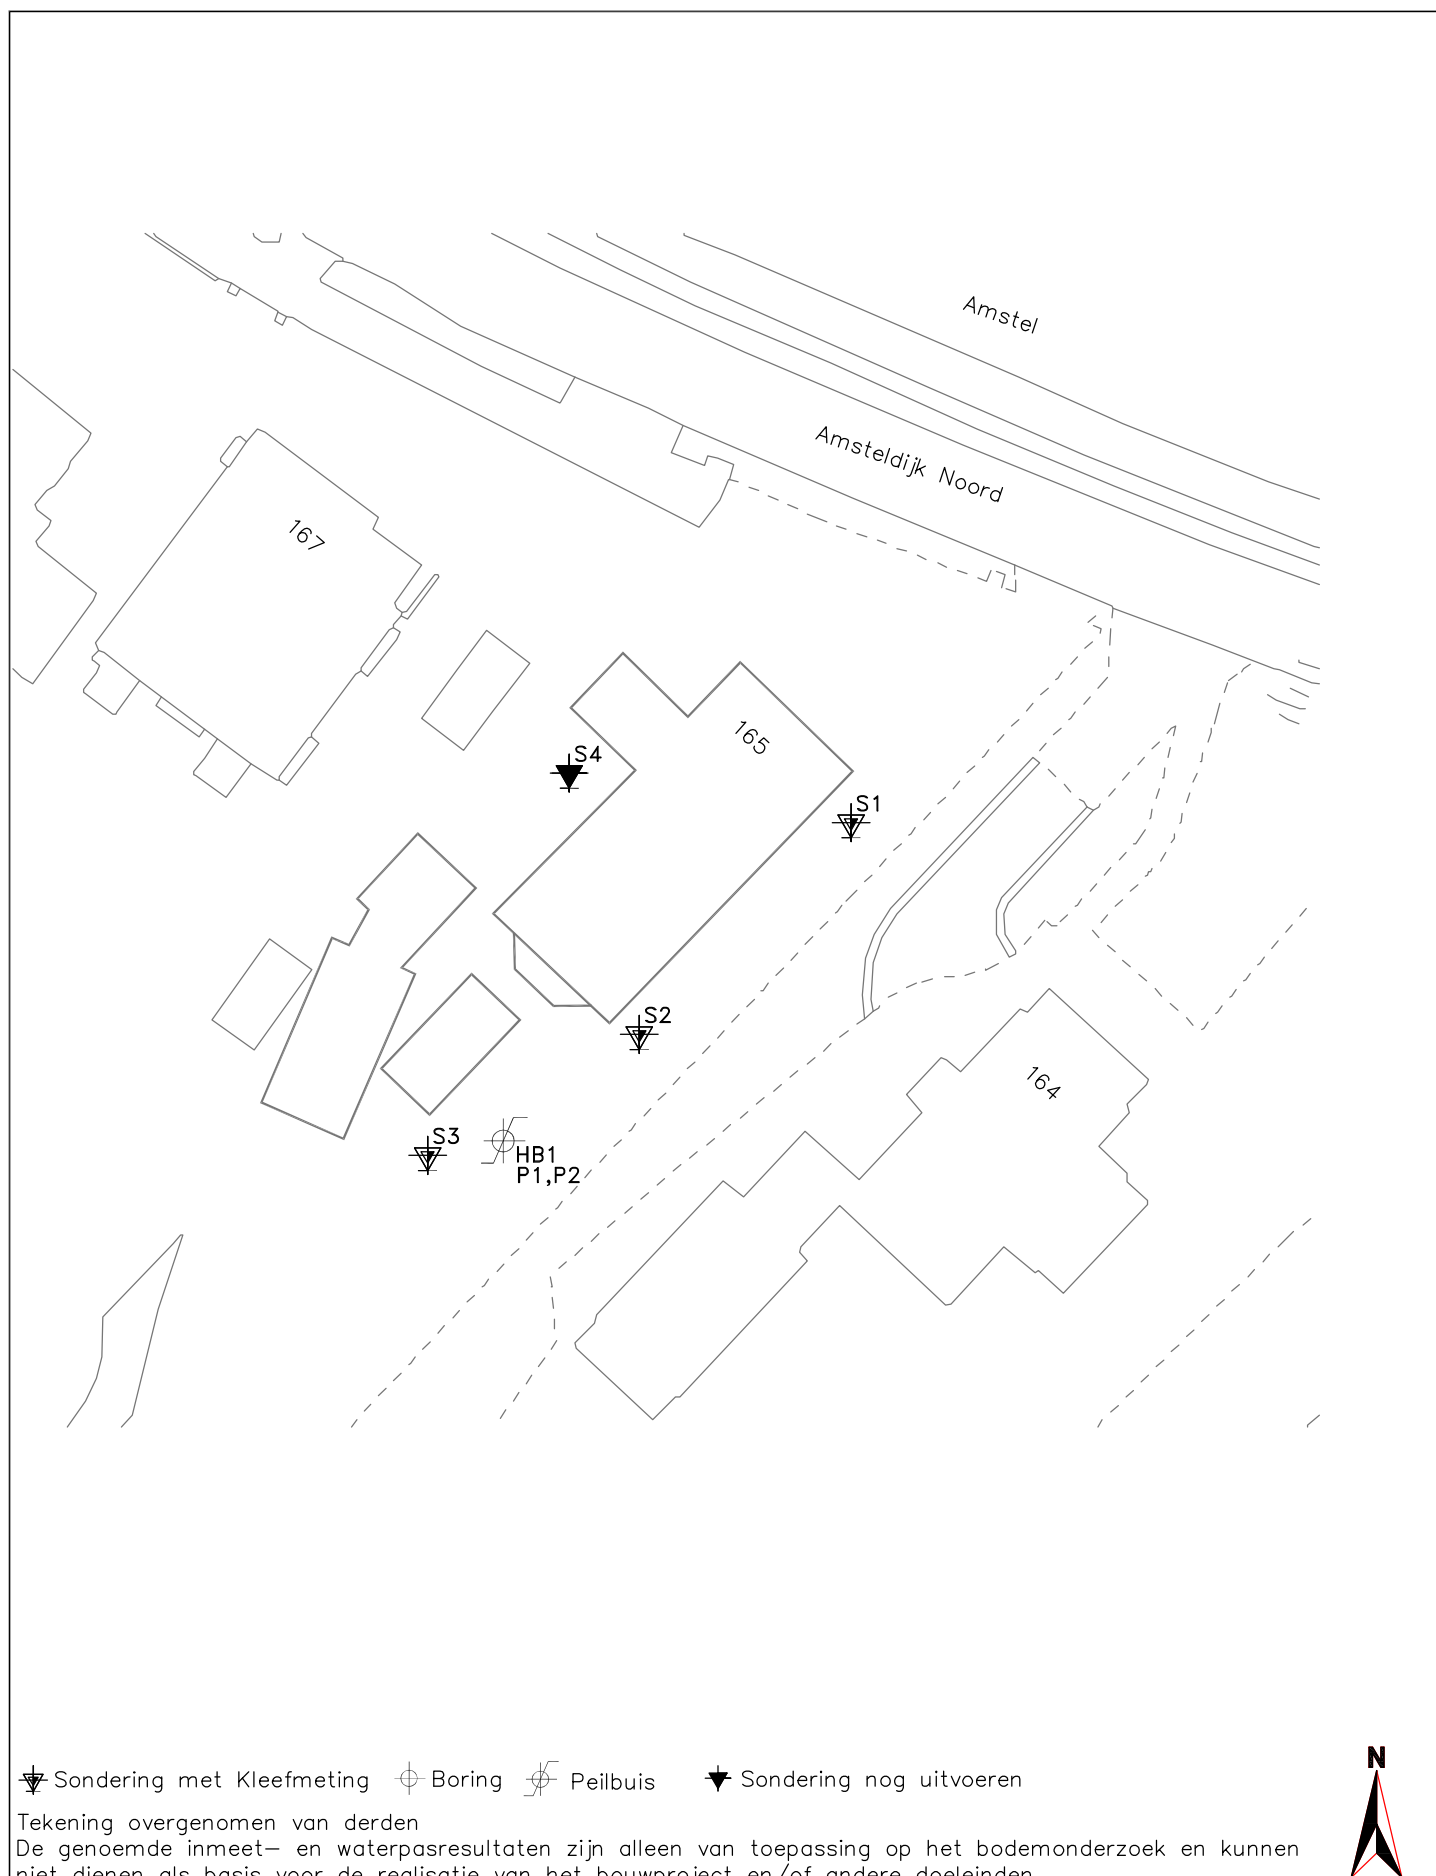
Amstel

Amsteldijk Noord

167

165

S4

S1

S2

S3

HB1
P1,P2

164

Sondering met Kleefmeting  Boring  Peilbuis  Sondering nog uitvoeren

N

Tekening overgenomen van derden
De genoemde inmeet- en waterpasresultaten zijn alleen van toepassing op het bodemonderzoek en kunnen niet dienen als basis voor de realisatie van het bouwproject en/of andere doeleinden